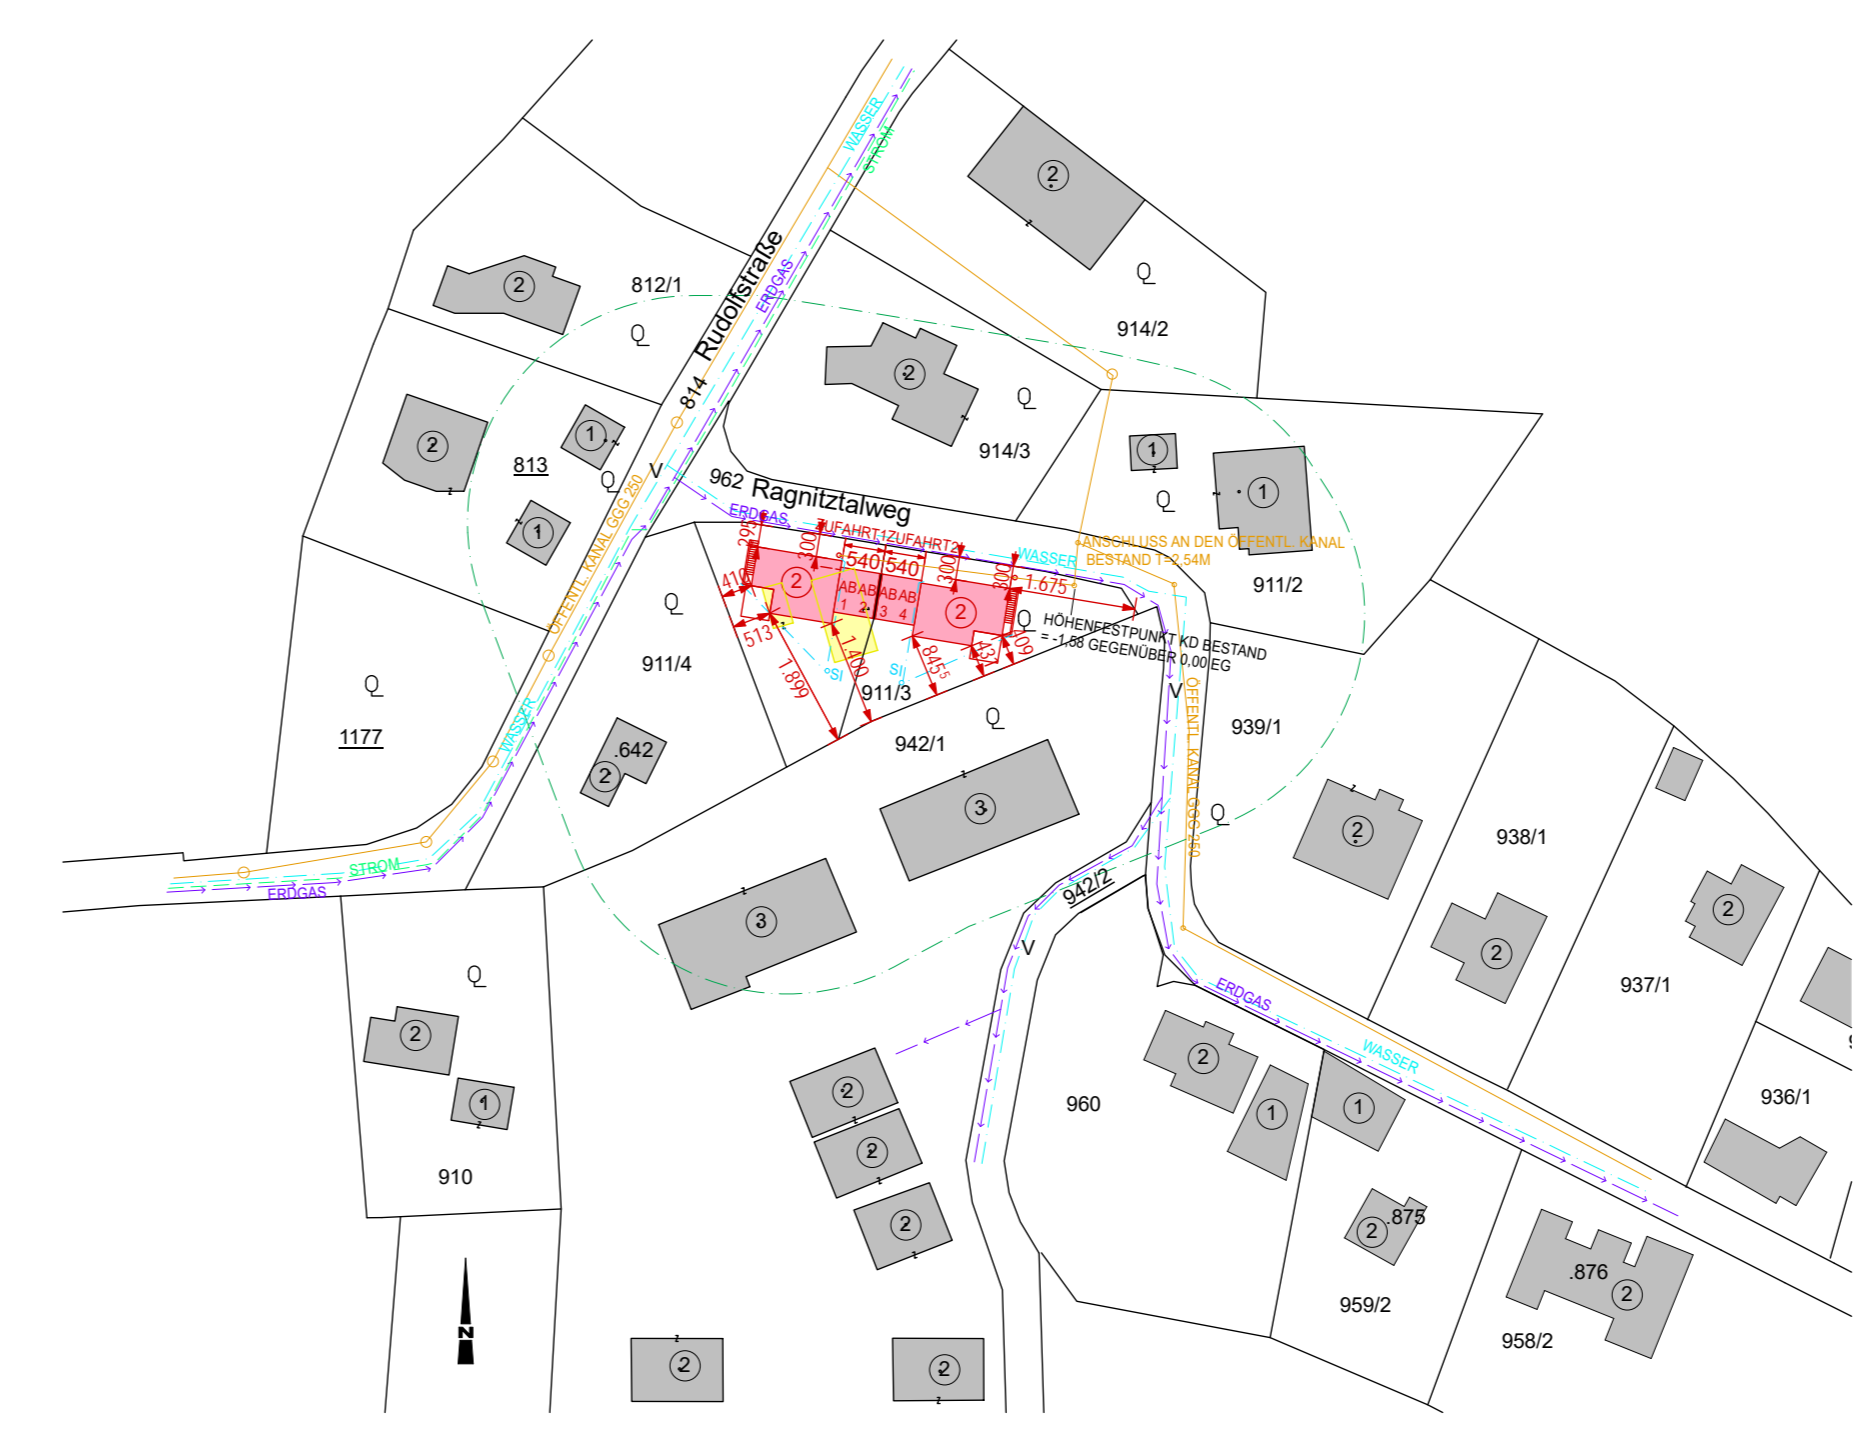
WASSER
STROM
2
Q
914/2
2
812/1
Rudolfstraße
ERDGAS
Q
2
Q
914/3
814
2
1
813
1
1
Q
V
962 Ragnitztalweg
Q
1
ÖFFENTL. KANAL GGG 250
ERDGAS
ZUFAHRT1
ZUFAHRT2
ANSCHLUSS AN DEN ÖFFENTL. KANAL BESTAND T=2,54M
WASSER
911/2
2
540
540
300
300
300
1.675
410
AB 1
AB 2
AB 3
AB 4
2
Q
HÖHENFESTPUNKT KD BESTAND = -1,88 GEGENÜBER 0,00 EG
513
1.400
845
433
409
1.899
SI
SI
911/4
911/3
V
Q
Q
1177
WASSER
942/1
939/1
ÖFFENTL. KANAL GGG 250
.642
2
Q
3
2
938/1
STROM
ERDGAS
3
942/2
V
2
2
Q
937/1
ERDGAS
2
WASSER
2
2
960
1
1
936/1
1
2
910
2
2
.875
959/2
.876
2
958/2
N
2
2